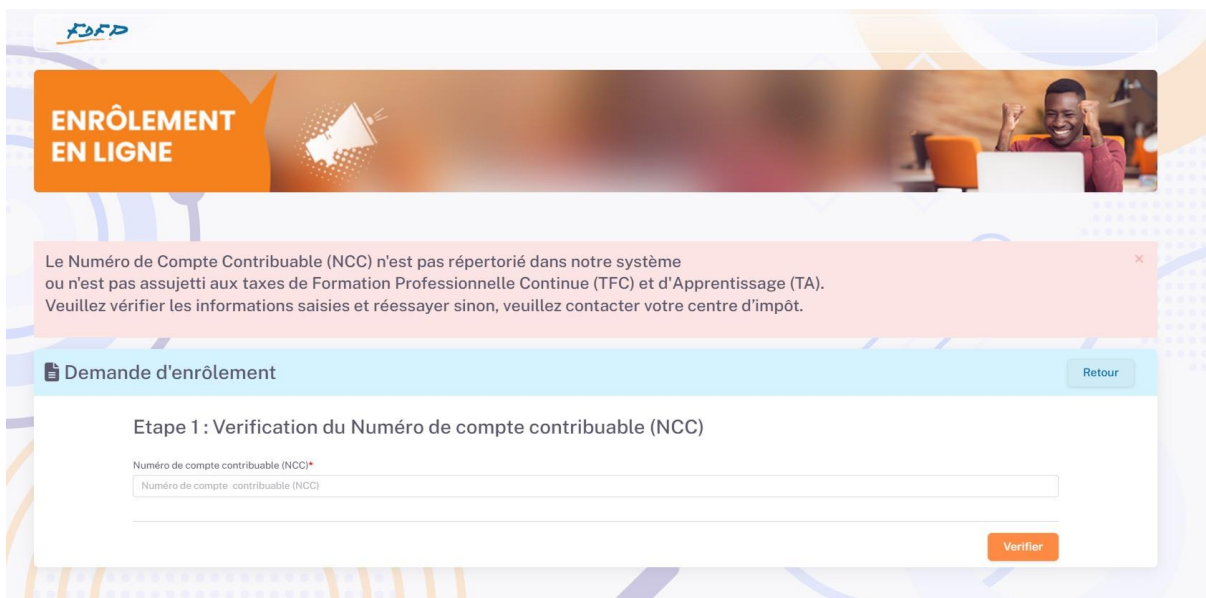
FDFP

ENRÔLEMENT EN LIGNE

Le Numéro de Compte Contribuable (NCC) n'est pas répertorié dans notre système ou n'est pas assujetti aux taxes de Formation Professionnelle Continue (TFC) et d'Apprentissage (TA). Veuillez vérifier les informations saisies et réessayer sinon, veuillez contacter votre centre d'impôt.

×

Demande d'enrôlement

Retour

Etape 1 : Verification du Numéro de compte contribuable (NCC)

Numéro de compte contribuable (NCC)*

Numéro de compte contribuable (NCC)

Verifier